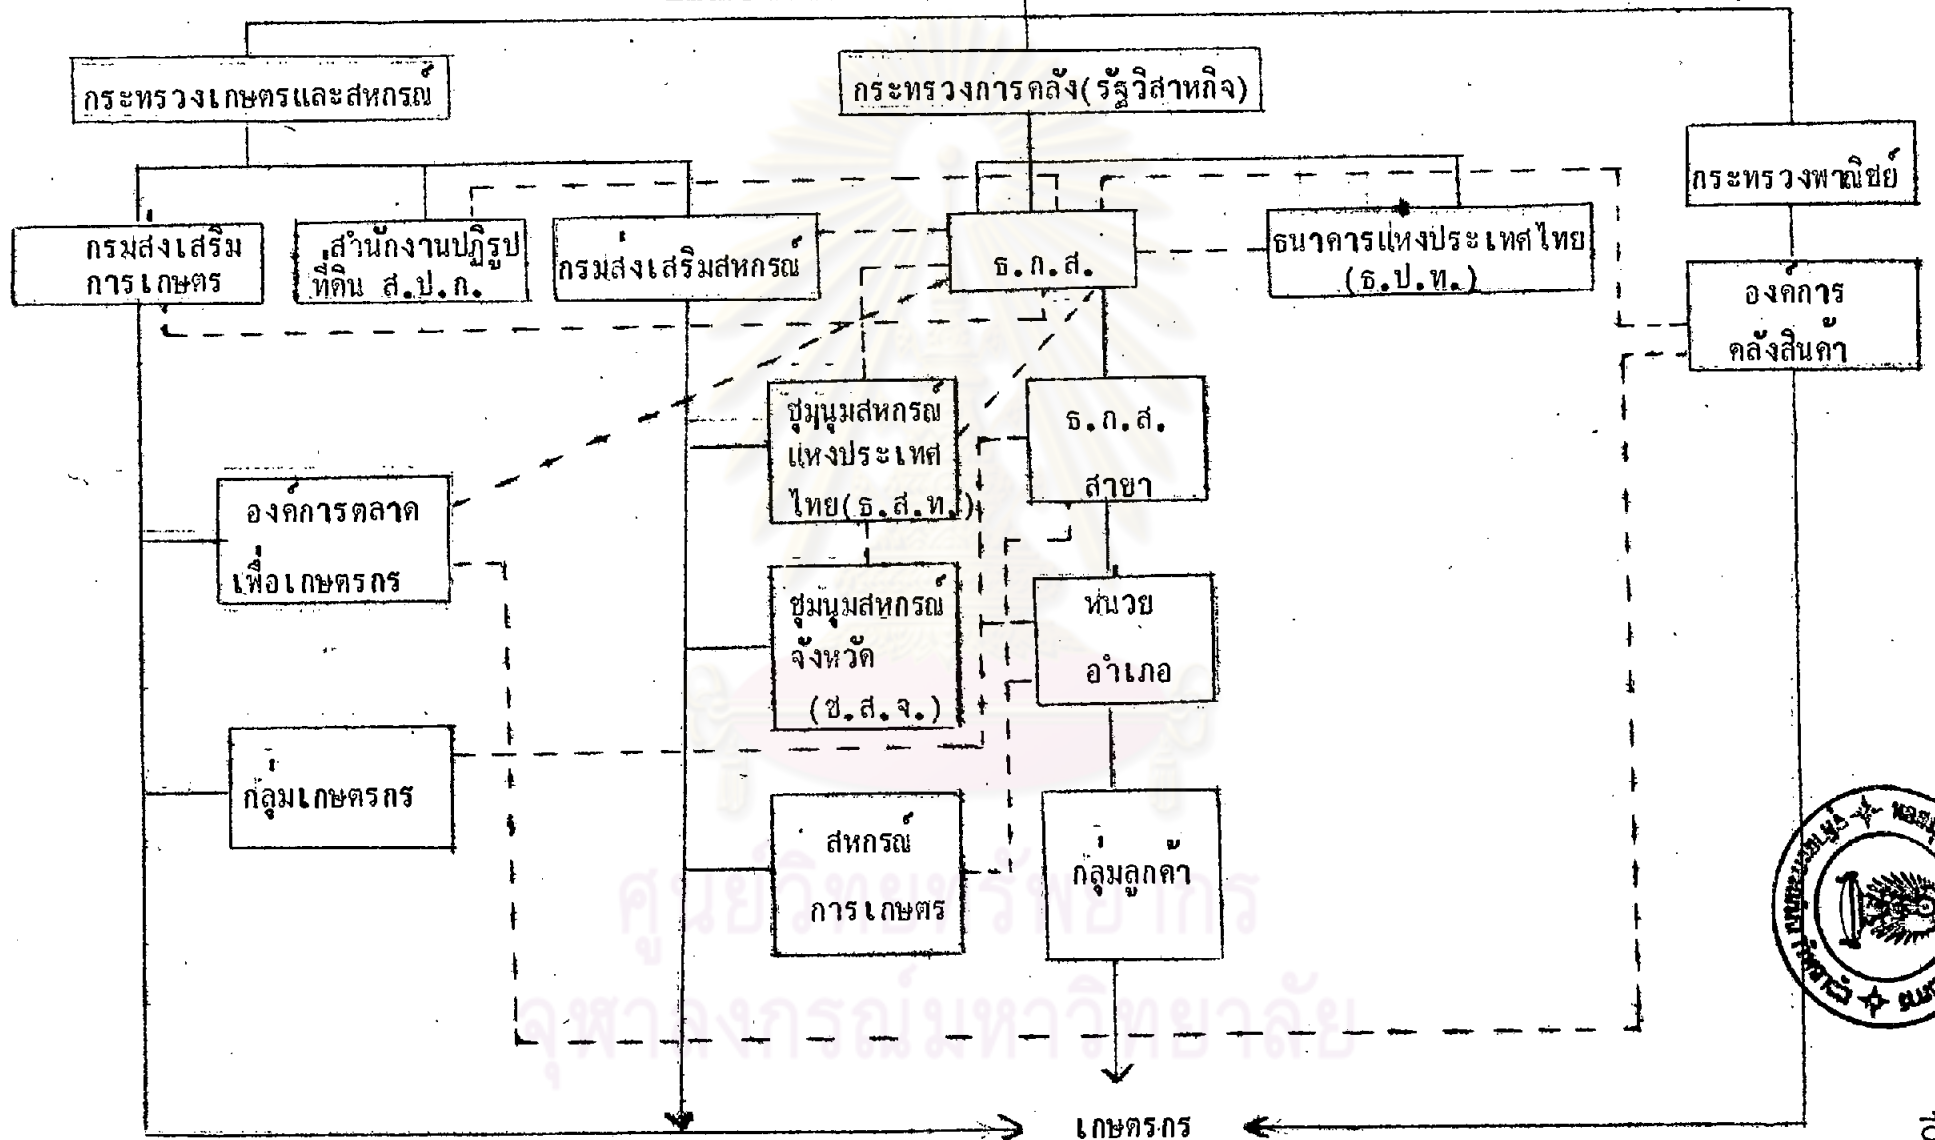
กระทรวงเกษตรและสหกรณ์

กระทรวงการคลัง(รัฐวิสาหกิจ)

กระทรวงพาณิชย์

กรมส่งเสริมการเกษตร

สำนักงานปฏิรูปที่ดิน ส.ป.ก.

กรมส่งเสริมสหกรณ์

ธ.ก.ส.

ธนาคารแห่งประเทศไทย (ธ.ป.ท.)

องค์การคลังสินค้า

ชุมนุมสหกรณ์แห่งประเทศไทย(ธ.ส.ท.)

ธ.ก.ส. สาขา

องค์การตลาดเพื่อเกษตรกร

ชุมนุมสหกรณ์จังหวัด (ช.ส.จ.)

หน่วยอำเภอ

กลุ่มเกษตรกร

สหกรณ์การเกษตร

กลุ่มลูกค้า

ศูนย์วิทยทรัพยากร
จุฬาลงกรณ์มหาวิทยาลัย

เกษตรกร